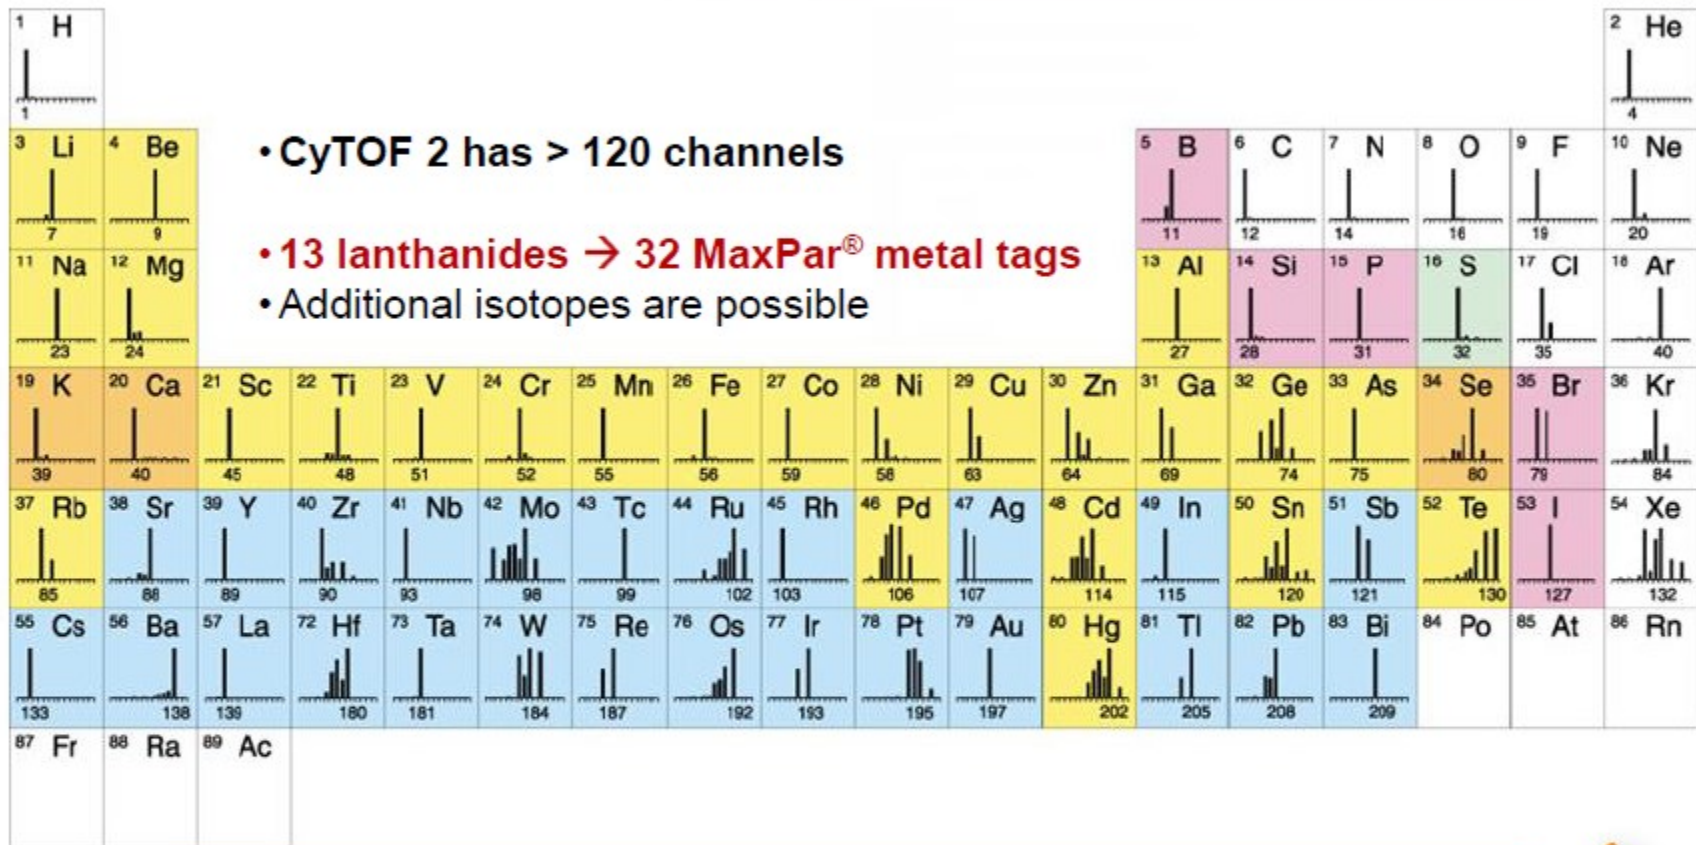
1 H
1

2 He
4

• CyTOF 2 has > 120 channels

• 13 lanthanides → 32 MaxPar® metal tags
• Additional isotopes are possible

3 Li 7
4 Be 9
5 B 11
6 C 12
7 N 14
8 O 16
9 F 19
10 Ne 20

11 Na 23
12 Mg 24
13 Al 27
14 Si 28
15 P 31
16 S 32
17 Cl 35
18 Ar 40

19 K 39
20 Ca 40
21 Sc 45
22 Ti 48
23 V 51
24 Cr 52
25 Mn 55
26 Fe 56
27 Co 59
28 Ni 58
29 Cu 63
30 Zn 64
31 Ga 69
32 Ge 74
33 As 75
34 Se 80
35 Br 79
36 Kr 84

37 Rb 85
38 Sr 88
39 Y 89
40 Zr 90
41 Nb 93
42 Mo 98
43 Tc 99
44 Ru 102
45 Rh 103
46 Pd 106
47 Ag 107
48 Cd 114
49 In 115
50 Sn 120
51 Sb 121
52 Te 130
53 I 127
54 Xe 132

55 Cs 133
56 Ba 138
57 La 139
72 Hf 180
73 Ta 181
74 W 184
75 Re 187
76 Os 192
77 Ir 193
78 Pt 195
79 Au 197
80 Hg 202
81 Tl 205
82 Pb 208
83 Bi 209
84 Po
85 At
86 Rn

87 Fr
88 Ra
89 Ac